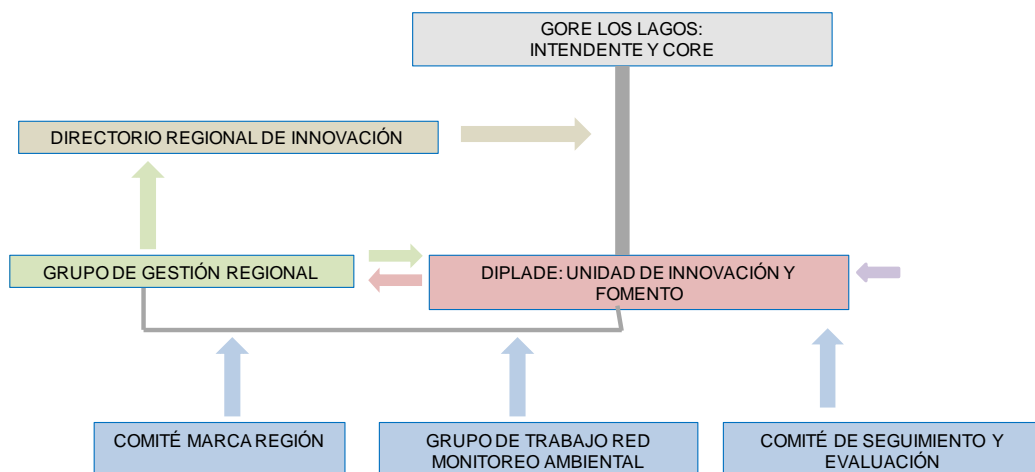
GORE LOS LAGOS:
INTENDENTE Y CORE

DIRECTORIO REGIONAL DE INNOVACIÓN

GRUPO DE GESTIÓN REGIONAL

DIPLADE: UNIDAD DE INNOVACIÓN Y FOMENTO

COMITÉ MARCA REGIÓN

GRUPO DE TRABAJO RED MONITOREO AMBIENTAL

COMITÉ DE SEGUIMIENTO Y EVALUACIÓN